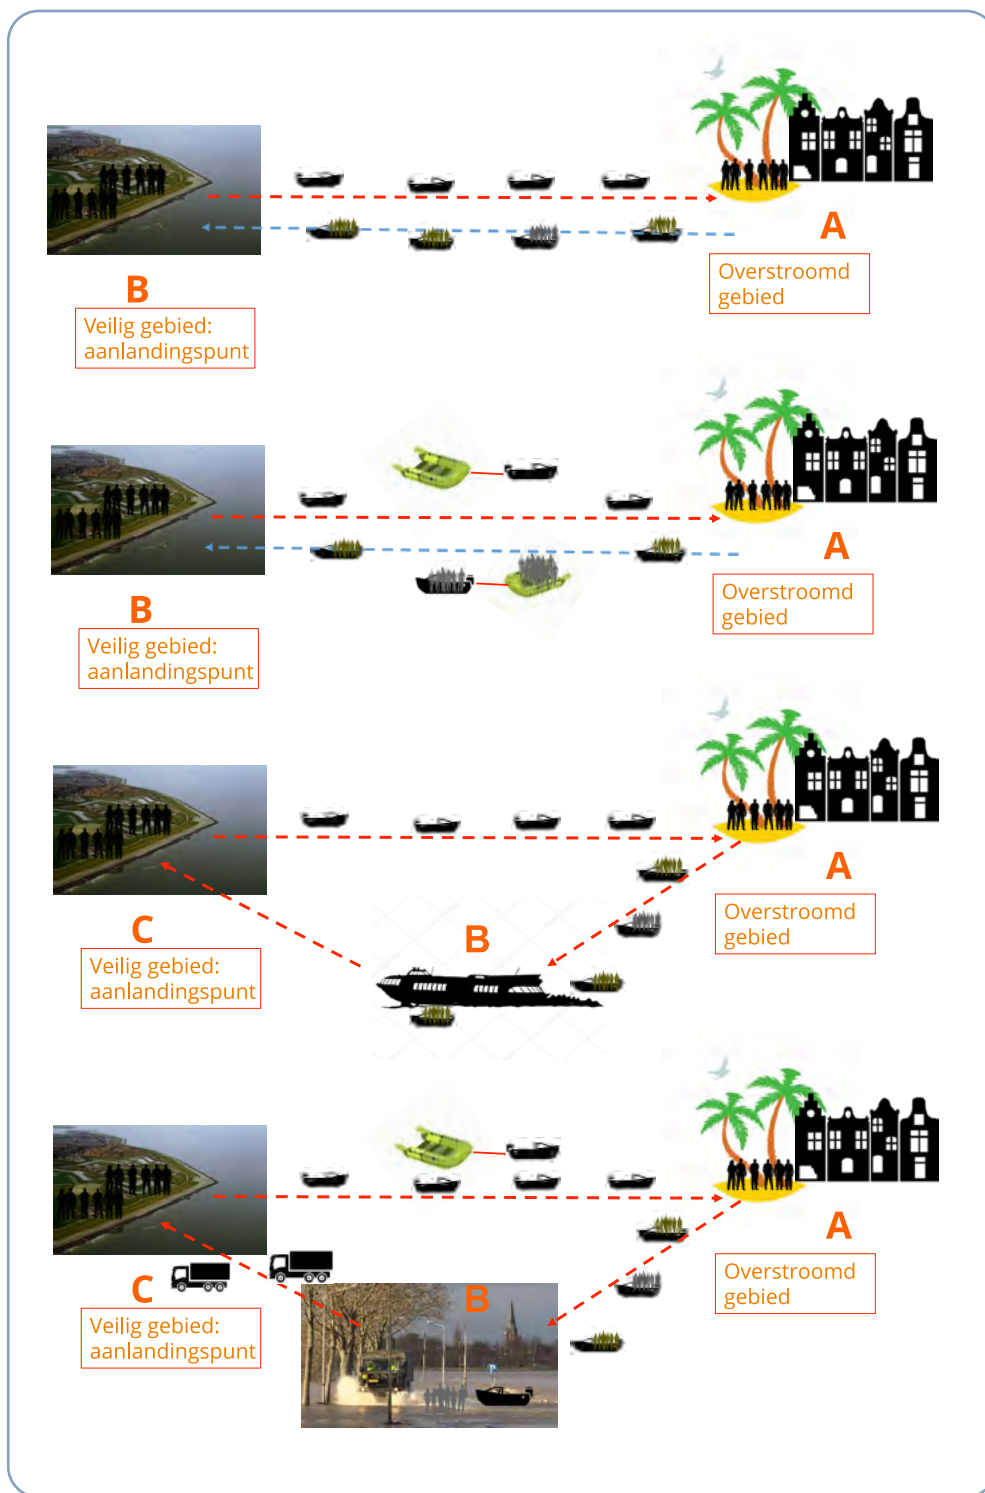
A

Overstroomd gebied

B

Veilig gebied: aanlandingspunt

A

Overstroomd gebied

B

Veilig gebied: aanlandingspunt

A

Overstroomd gebied

C

Veilig gebied: aanlandingspunt

B

A

Overstroomd gebied

C

Veilig gebied: aanlandingspunt

B